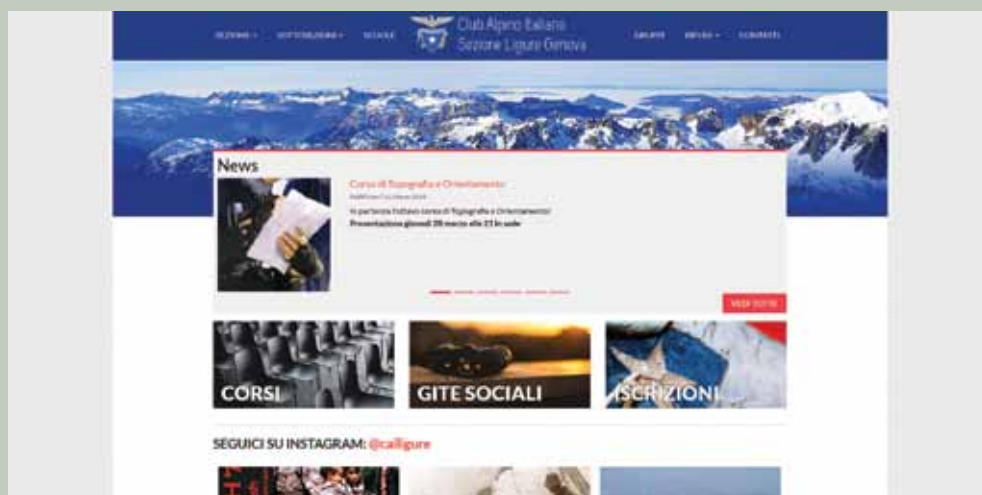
SEZIONE ▾ SOTTOSEZIONI ▾ SCUOLE

Club Alpino Italiano
Sezione Ligure Genova

GRUPPI RIFUGI ▾ CONTATTI

News

Corso di Topografia e Orientamento

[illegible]

In partenza il nuovo corso di Topografia e Orientamento!
Presentazione giovedì 28 marzo alle 21 in sede

VEDI TUTTE

CORSI

GITE SOCIALI

ISCRIZIONI

SEGUICI SU INSTAGRAM: @cailigure